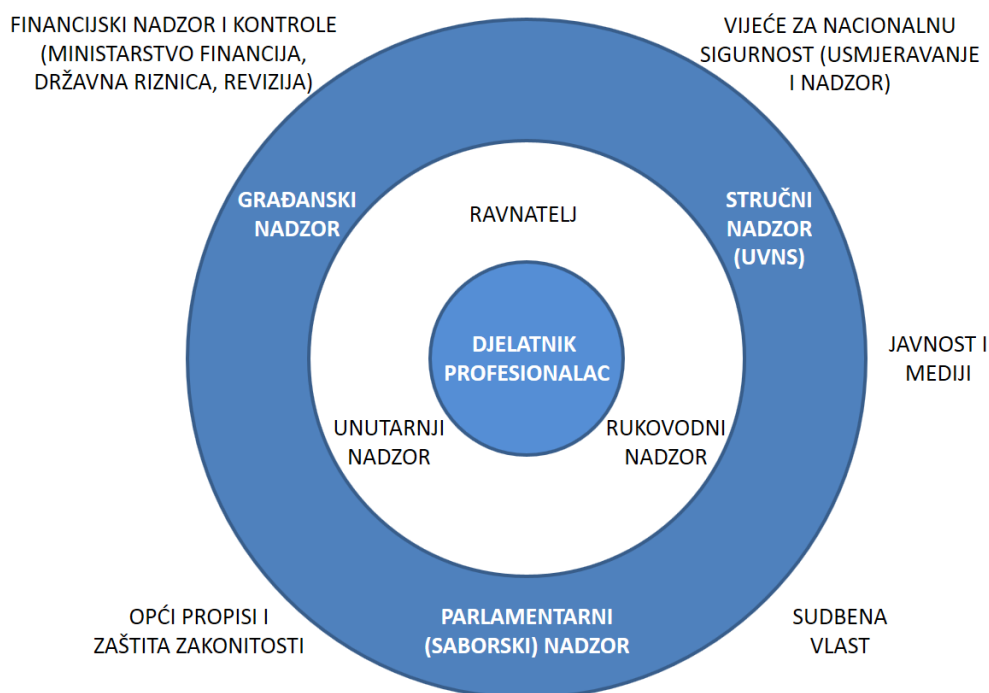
FINANCIJSKI NADZOR I KONTROLE (MINISTARSTVO FINANCIJA, DRŽAVNA RIZNICA, REVIZIJA)

VIJEĆE ZA NACIONALNU SIGURNOST (USMJERAVANJE I NADZOR)

GRAĐANSKI NADZOR

RAVNATELJ

STRUČNI NADZOR (UVNS)

DJELATNIK PROFESIONALAC

JAVNOST I MEDIJI

UNUTARNJI NADZOR

RUKOVODNI NADZOR

OPĆI PROPISI I ZAŠTITA ZAKONITOSTI

PARLAMENTARNI (SABORSKI) NADZOR

SUDBENA VLAST